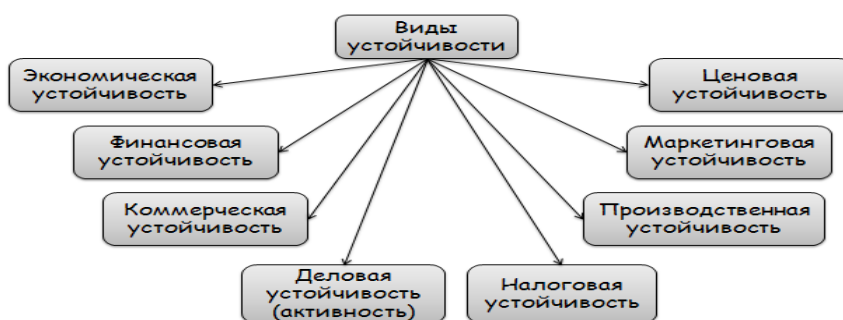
Виды устойчивости

Экономическая устойчивость

Финансовая устойчивость

Коммерческая устойчивость

Деловая устойчивость (активность)

Налоговая устойчивость

Производственная устойчивость

Маркетинговая устойчивость

Ценовая устойчивость